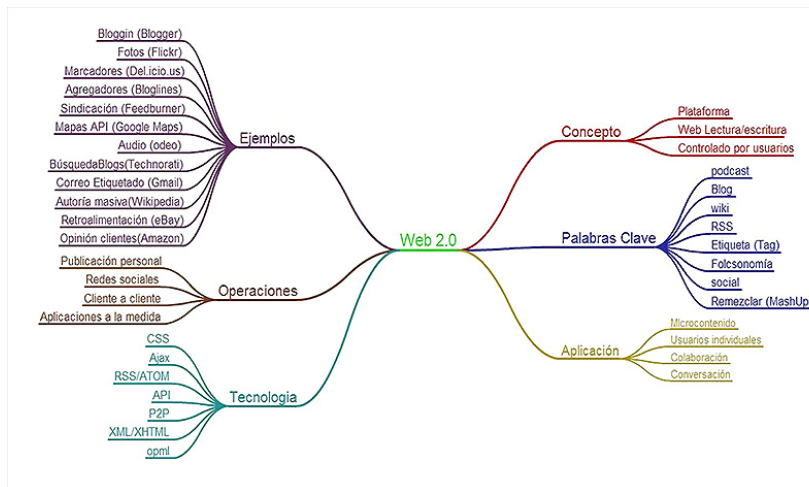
Web 2.0

Ejemplos
Bloggin (Blogger)
Fotos (Flickr)
Marcadores (Del.icio.us)
Agregadores (Bloglines)
Sindicación (Feedburner)
Mapas API (Google Maps)
Audio (odeo)
BúsquedaBlogs(Technorati)
Correo Etiquetado (Gmail)
Autoría masiva(Wikipedia)
Retroalimentación (eBay)
Opinión clientes(Amazon)

Operaciones
Publicación personal
Redes sociales
Cliente a cliente
Aplicaciones a la medida

Tecnología
CSS
Ajax
RSS/ATOM
API
P2P
XML/XHTML
opml

Concepto
Plataforma
Web Lectura/escritura
Controlado por usuarios

Palabras Clave
podcast
Blog
wiki
RSS
Etiqueta (Tag)
Folcsonomía
social
Remezclar (MashUp

Aplicación
Microcontenido
Usuarios individuales
Colaboración
Conversación